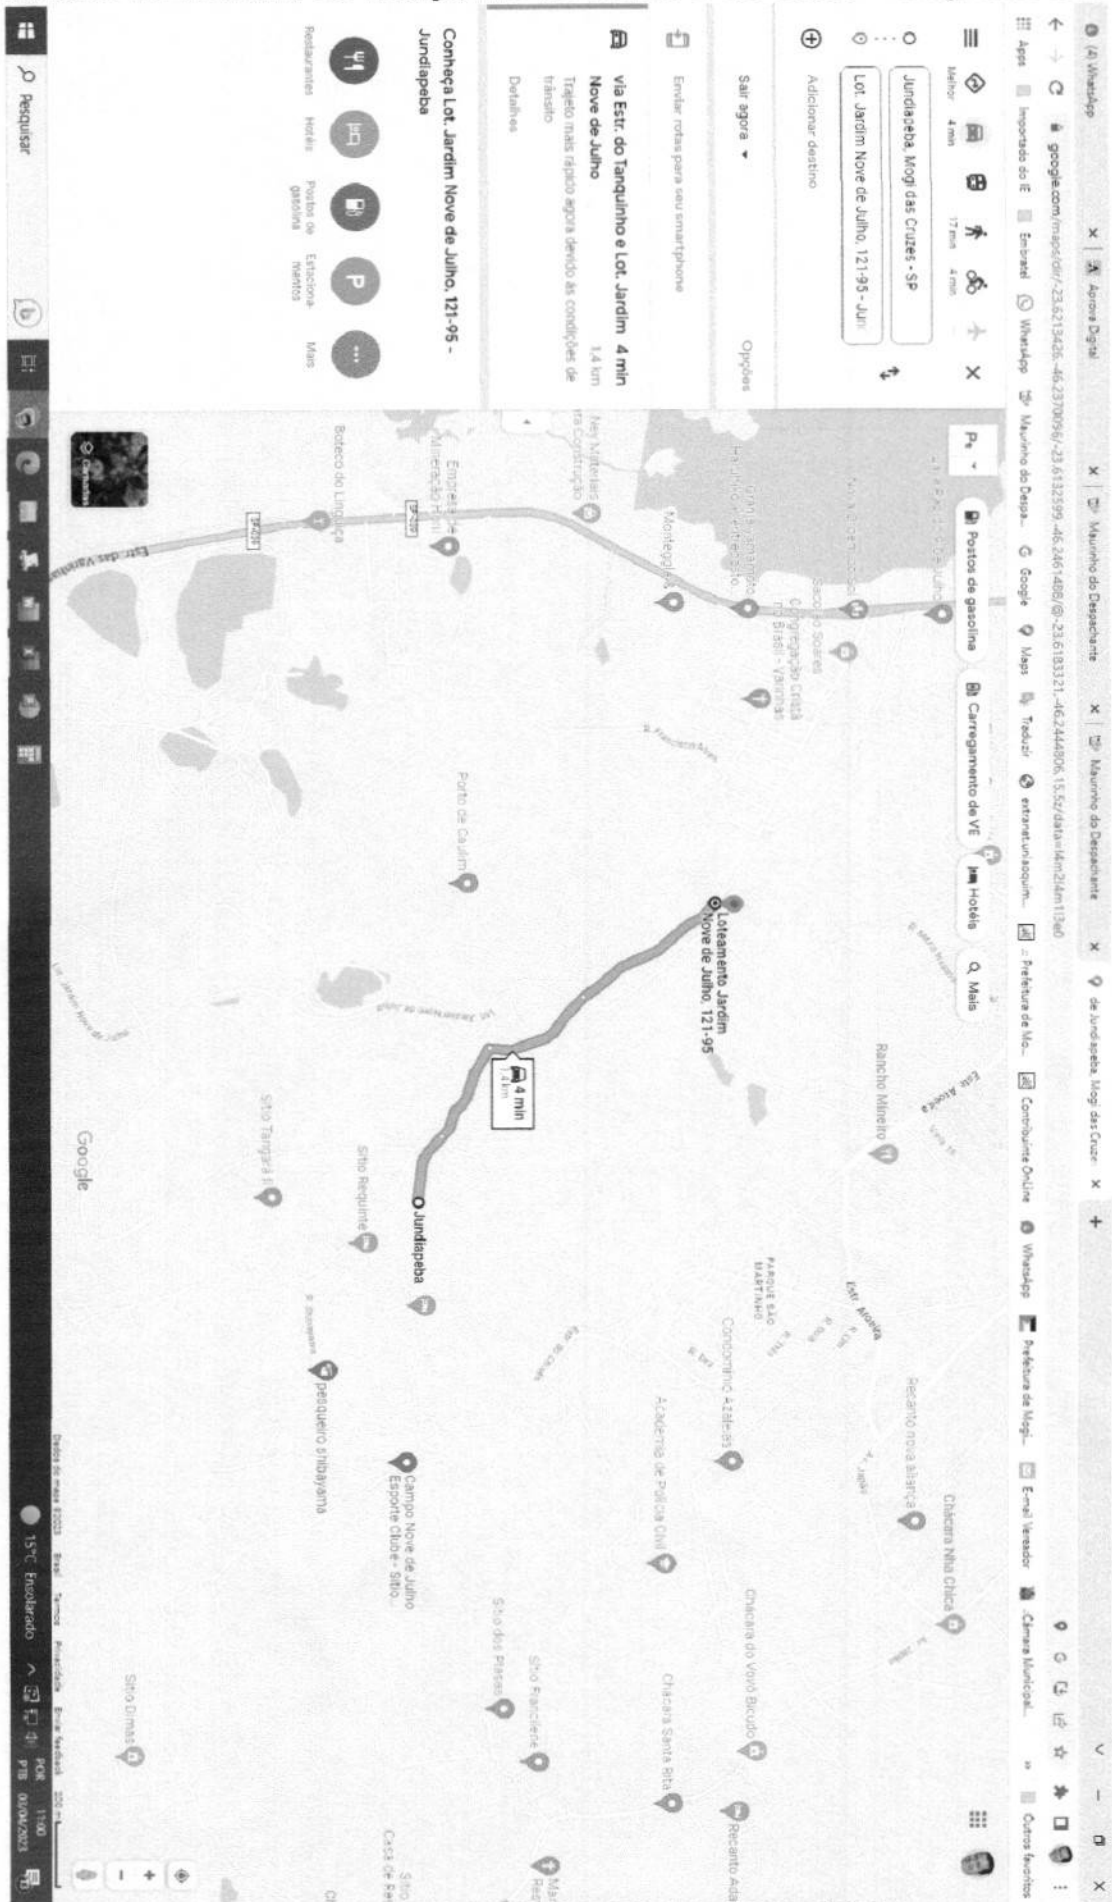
(4) WhatsApp | Aprova Digital | Maurinho do Despachante | Maurinho do Despachante | de Jundiapeba, Mogi das Cruze

google.com/maps/dir/-23.6213426,-46.2370056/-23.6132599,-46.2461408/@-23.6183321,-46.2444806,15.5z/data=!4m2!4m1!3e0

Apps | Importado do IE | Embratel | WhatsApp | Maurinho do Despa... | Google | Maps | Traduzir | extranet.uniaoquim... | :: Prefeitura de Mo... | Contribuinte OnLine | WhatsApp | Prefeitura de Mogi... | E-mail Vereador | .:Câmara Municipal... | Outros favoritos

Melhor 4 min | 4 min | 17 min | 4 min

Jundiapeba, Mogi das Cruzes - SP

Lot. Jardim Nove de Julho, 121-95 - Jun

Adicionar destino

Sair agora ▾ | Opções

Enviar rotas para seu smartphone

via Estr. do Tanquinho e Lot. Jardim Nove de Julho 4 min 1,4 km

Trajeto mais rápido agora devido às condições de trânsito

Detalhes

Conheça Lot. Jardim Nove de Julho, 121-95 - Jundiapeba

Restaurantes | Hotéis | Postos de gasolina | Estacionamentos | Mais

Postos de gasolina | Carregamento de VE | Hotéis | Mais

Loteamento Jardim Nove de Julho, 121-95

4 min 1,4 km

Jundiapeba

Rancho Mineiro | Sítio Requinte | Sítio Tangará II | Porto de Caulim | Congregação Cristã no Brasil - Varinhas | Montegrifa | Boteco do Linguiça | Condomínio Acácias | Academia de Polícia Civil | Recanto nova aliança | Chácara Nha Chica | Chácara do Vovô Bicudo | Chácara Santa Rita | Sítio Franciene | Sítio dos Plásas | Campo Nove de Julho Esporte Clube - Sítio... | pesqueiro shibayama | Sítio Dimas | Recanto Ada | Estr. Aroeira | PARQUE SÃO MARTINHO | Estr. das Varinhas | Google

Dados do mapa ©2023 Brasil Termos Privacidade Enviar feedback 200 m

Pesquisar | 15°C Ensolarado | POR PTB 11:00 06/04/2023